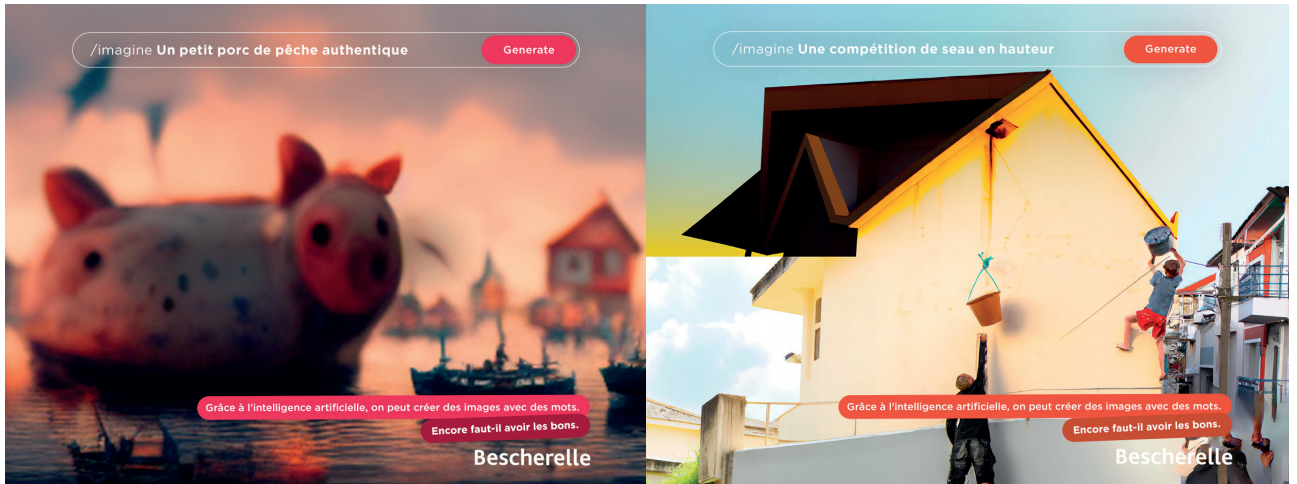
/imagine Un petit porc de pêche authentique

Generate

Grâce à l'intelligence artificielle, on peut créer des images avec des mots.

Encore faut-il avoir les bons.

Bescherelle

/imagine Une compétition de seau en hauteur

Generate

Grâce à l'intelligence artificielle, on peut créer des images avec des mots.

Encore faut-il avoir les bons.

Bescherelle